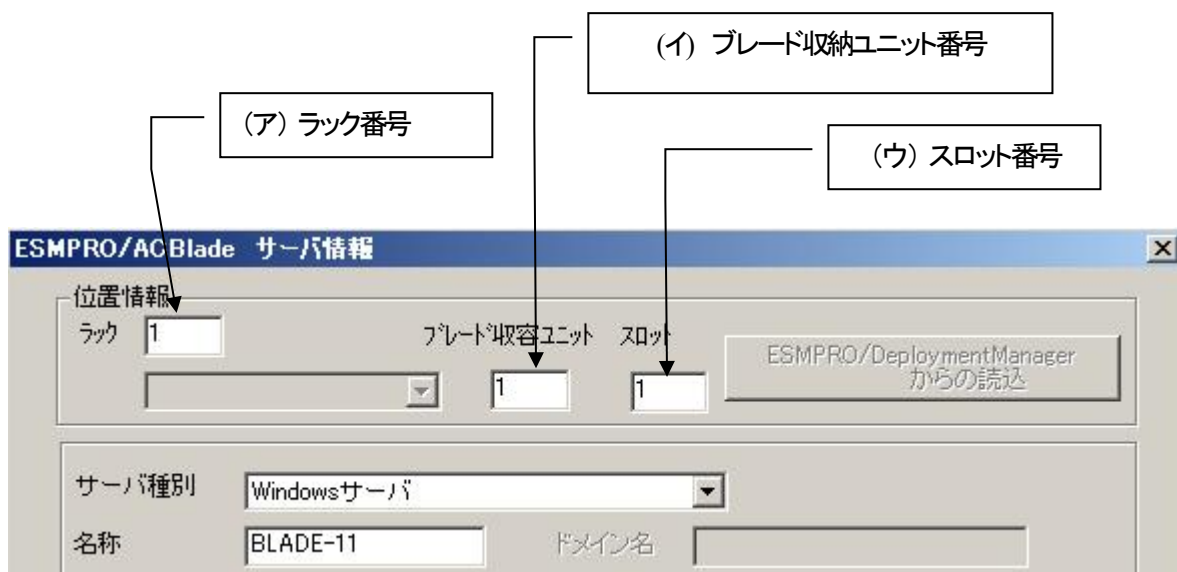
(イ) ブレード収納ユニット番号

(ア) ラック番号

(ウ) スロット番号

ESMPRO/ACBlade サーバ情報

位置情報

ラック 1

ブレード収容ユニット 1

スロット 1

ESMPRO/DeploymentManager からの読込

サーバ種別 Windowsサーバ

名称 BLADE-11

ドメイン名